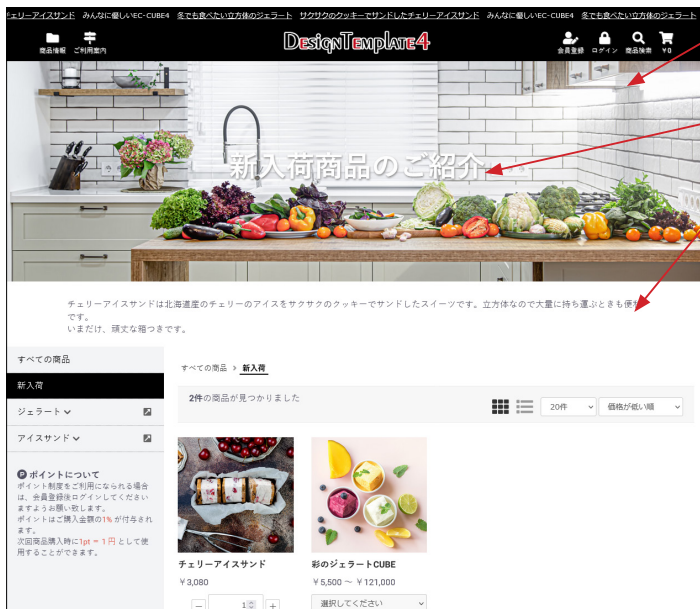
ェリーアイスサンド　みんなに優しいEC-CUBE4　冬でも食べたい立方体のジェラート　サクサクのクッキーでサンドしたチェリーアイスサンド　みんなに優しいEC-CUBE4　冬でも食べたい立方体のジェラート

商品情報　ご利用案内

DesignTemplate4

会員登録　ログイン　商品検索

新入荷商品のご紹介

チェリーアイスサンドは北海道産のチェリーのアイスをサクサクのクッキーでサンドしたスイーツです。立方体なので大量に持ち運ぶときも便利です。
いまだけ、頑丈な箱つきです。

すべての商品
新入荷
ジェラート
アイスサンド

ポイントについて
ポイント制度をご利用になられる場合は、会員登録後ログインしてくださいますようお願い致します。
ポイントはご購入金額の1%が付与されます。
次回商品購入時に1pt = 1円として使用することができます。

すべての商品 > 新入荷

2件の商品が見つかりました

20件　価格が低い順

チェリーアイスサンド
￥3,080

彩のジェラートCUBE
￥5,500 ～ ￥121,000

1
選択してください